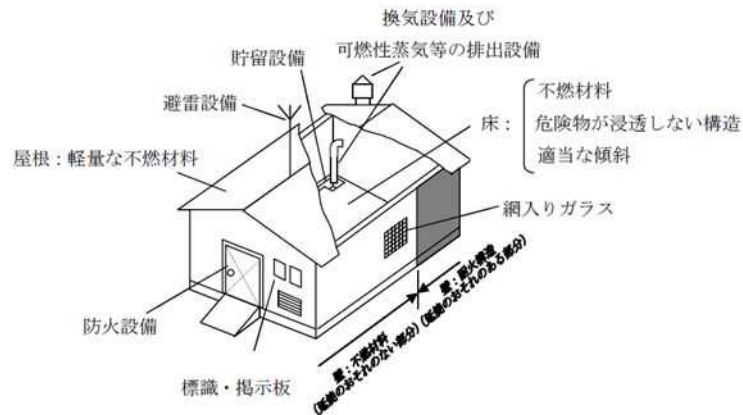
換気設備及び
可燃性蒸気等の排出設備

貯留設備

避雷設備

床：
不燃材料
危険物が浸透しない構造
適当な傾斜

屋根：軽量な不燃材料

網入りガラス

防火設備

標識・掲示板

壁：不燃材料
(延焼のおそれのない部分)

壁：耐火構造
(延焼のおそれのある部分)